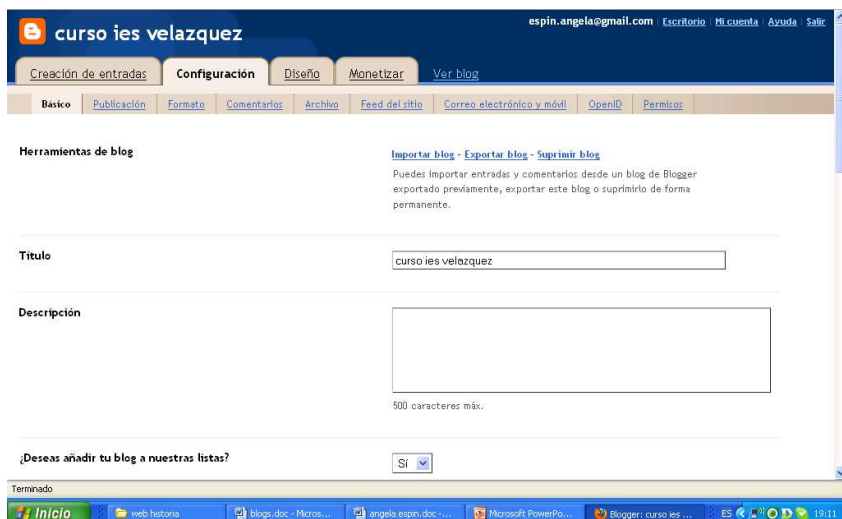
curso ies velazquez

espin.angela@gmail.com | Escritorio | Mi cuenta | Ayuda | Salir

Creación de entradas | Configuración | Diseño | Monetizar | Ver blog

Basico | Publicación | Formato | Comentarios | Archivo | Feed del sitio | Correo electrónico y móvil | OpenID | Permisos

Herramientas de blog

Importar blog - Exportar blog - Suprimir blog

Puedes importar entradas y comentarios desde un blog de Blogger exportado previamente, exportar este blog o suprimirlo de forma permanente.

Título

curso ies velazquez

Descripción

500 caracteres máx.

¿Deseas añadir tu blog a nuestras listas?

Sí

Terminado

Inicio | web historia | blogs.doc - Micros... | angela espin.doc -... | Microsoft PowerPo... | Blogger: curso ies ... | ES | 19:11